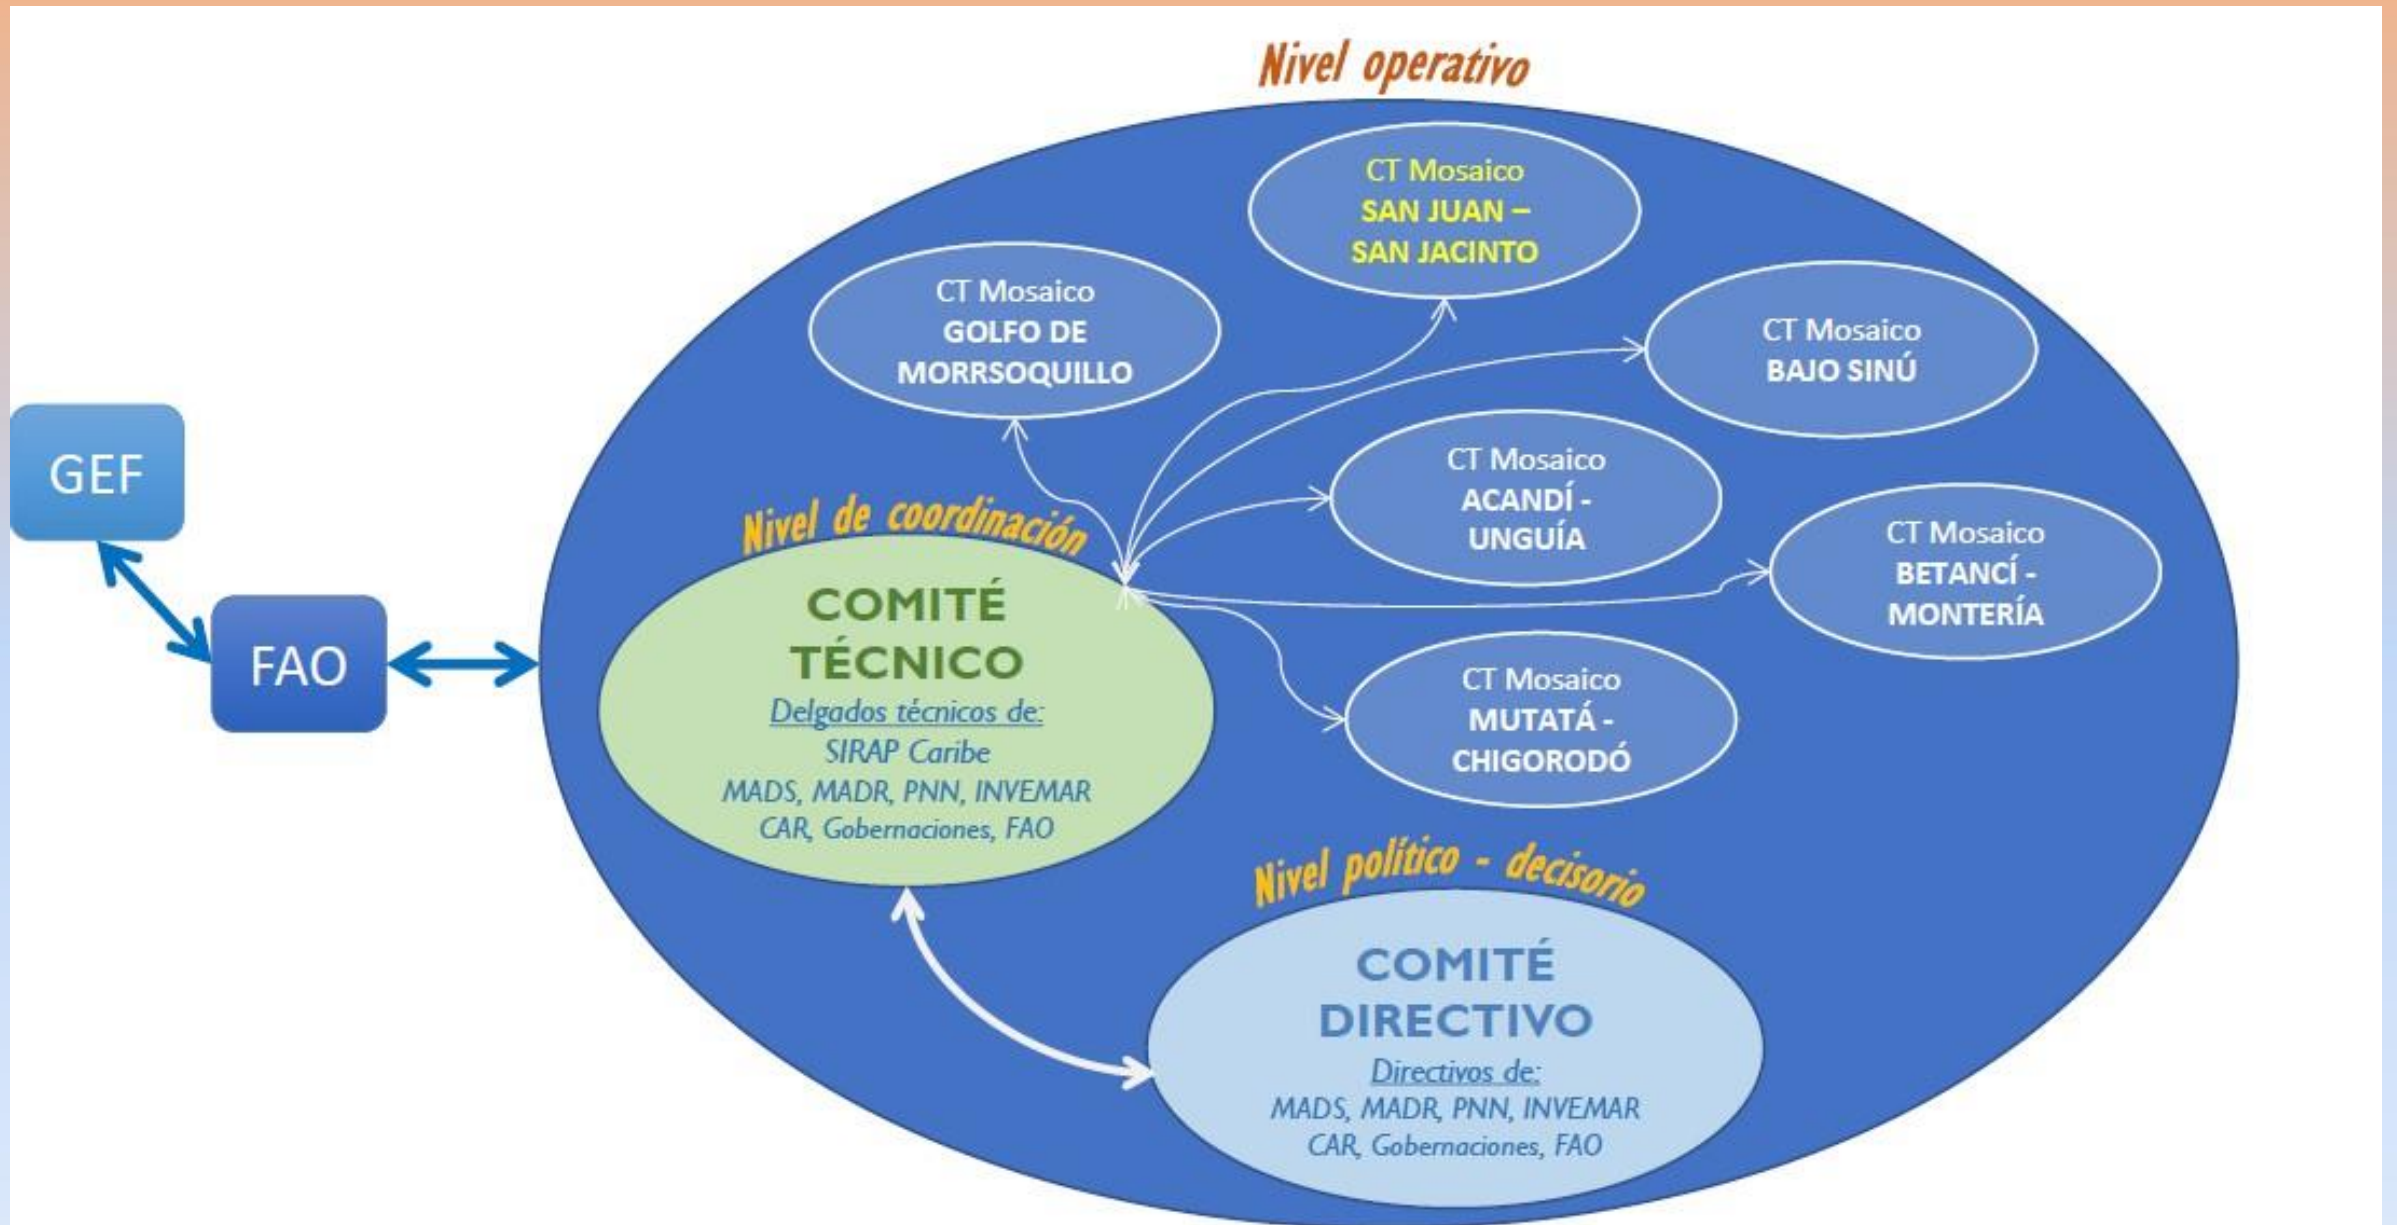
Nivel operativo

GEF

FAO

CT Mosaico
SAN JUAN – SAN JACINTO

CT Mosaico
GOLFO DE MORRSOQUILLO

CT Mosaico
BAJO SINÚ

CT Mosaico
ACANDÍ - UNGUÍA

CT Mosaico
BETANCÍ - MONTERÍA

CT Mosaico
MUTATÁ - CHIGORODÓ

Nivel de coordinación

COMITÉ TÉCNICO
Delgados técnicos de:
SIRAP Caribe
MADS, MADR, PNN, INVEMAR
CAR, Gobernaciones, FAO

Nivel político - decisorio

COMITÉ DIRECTIVO
Directivos de:
MADS, MADR, PNN, INVEMAR
CAR, Gobernaciones, FAO